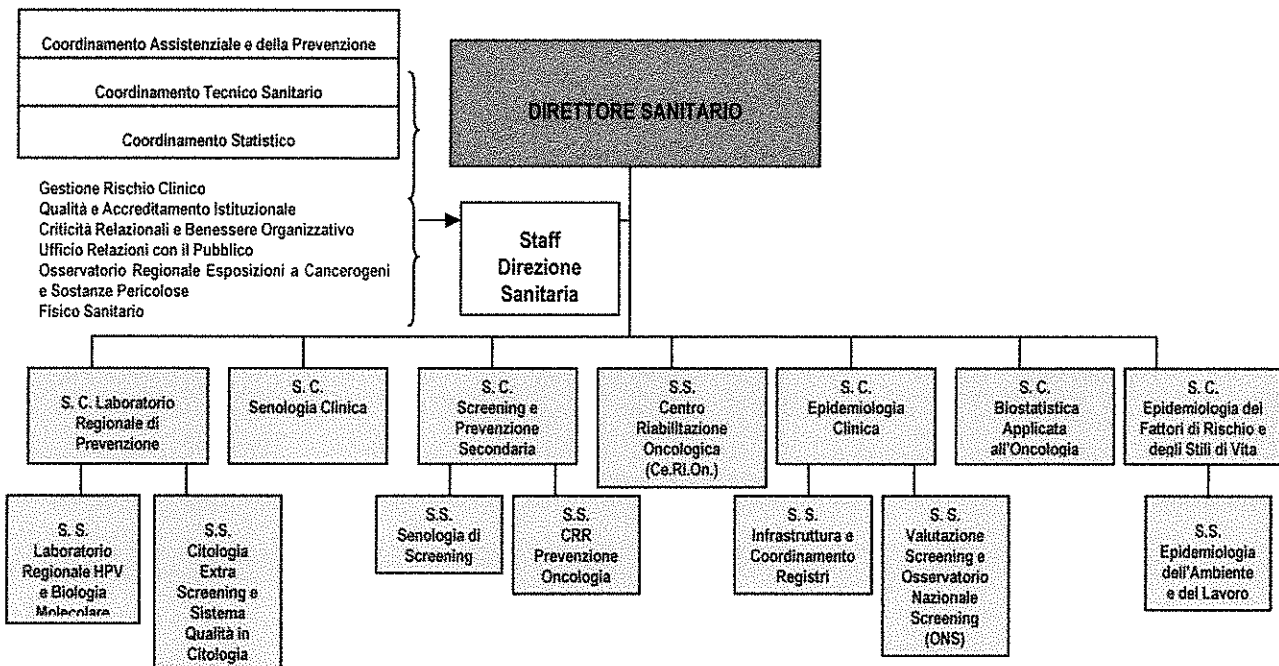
Coordinamento Assistenziale e della Prevenzione

Coordinamento Tecnico Sanitario

Coordinamento Statistico

DIRETTORE SANITARIO

Gestione Rischio Clinico
Qualità e Accreditamento Istituzionale
Criticità Relazionali e Benessere Organizzativo
Ufficio Relazioni con il Pubblico
Osservatorio Regionale Esposizioni a Cancerogeni e Sostanze Pericolose
Fisico Sanitario

Staff Direzione Sanitaria

S. C. Laboratorio Regionale di Prevenzione

S. S. Laboratorio Regionale HPV e Biologia Molecolare

S.S. Citologia Extra Screening e Sistema Qualità in Citologia

S. C. Senologia Clinica

S. C. Screening e Prevenzione Secondaria

S.S. Senologia di Screening

S.S. CRR Prevenzione Oncologia

S.S. Centro Riabilitazione Oncologica (Ce.Ri.On.)

S. C. Epidemiologia Clinica

S. S. Infrastruttura e Coordinamento Registri

S. S. Valutazione Screening e Osservatorio Nazionale Screening (ONS)

S. C. Biostatistica Applicata all'Oncologia

S. C. Epidemiologia dei Fattori di Rischio e degli Stili di Vita

S.S. Epidemiologia dell'Ambiente e del Lavoro